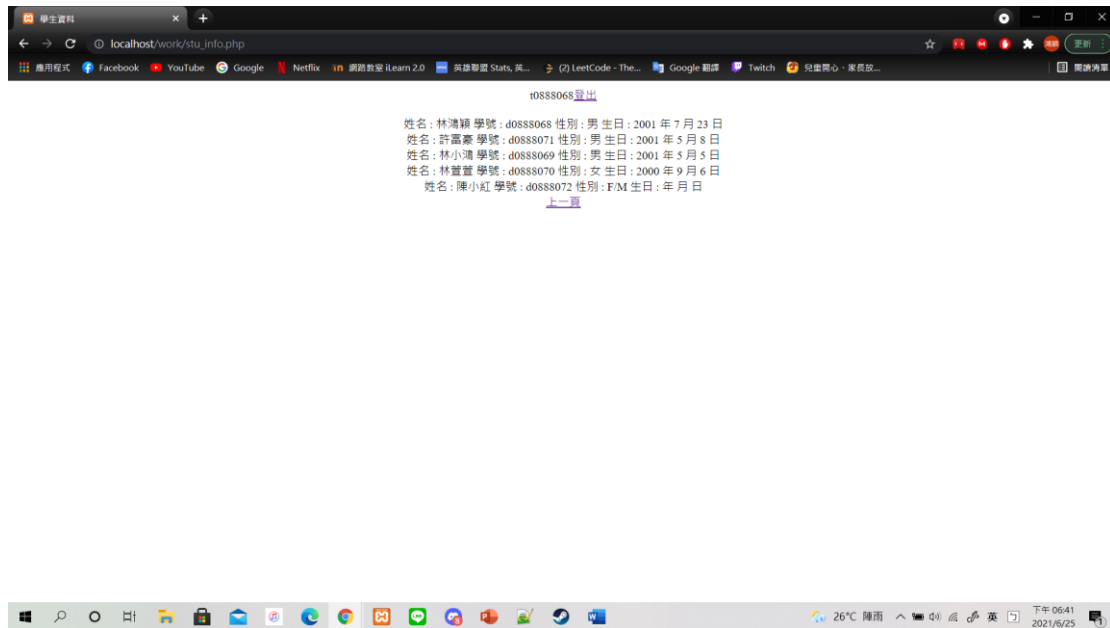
學生資料

localhost/work/stu_info.php

應用程式 Facebook YouTube Google Netflix 網路教室 iLearn 2.0 英雄聯盟 Stats, 英... (2) LeetCode - The... Google 翻譯 Twitch 兒童開心・家長放... 閱讀清單

更新

t0888068登出

姓名 : 林鴻穎 學號 : d0888068 性別 : 男 生日 : 2001 年 7 月 23 日
姓名 : 許富豪 學號 : d0888071 性別 : 男 生日 : 2001 年 5 月 8 日
姓名 : 林小鴻 學號 : d0888069 性別 : 男 生日 : 2001 年 5 月 5 日
姓名 : 林萱萱 學號 : d0888070 性別 : 女 生日 : 2000 年 9 月 6 日
姓名 : 陳小紅 學號 : d0888072 性別 : F/M 生日 : 年 月 日
上一頁

26°C 陣雨 英 下午 06:41 2021/6/25